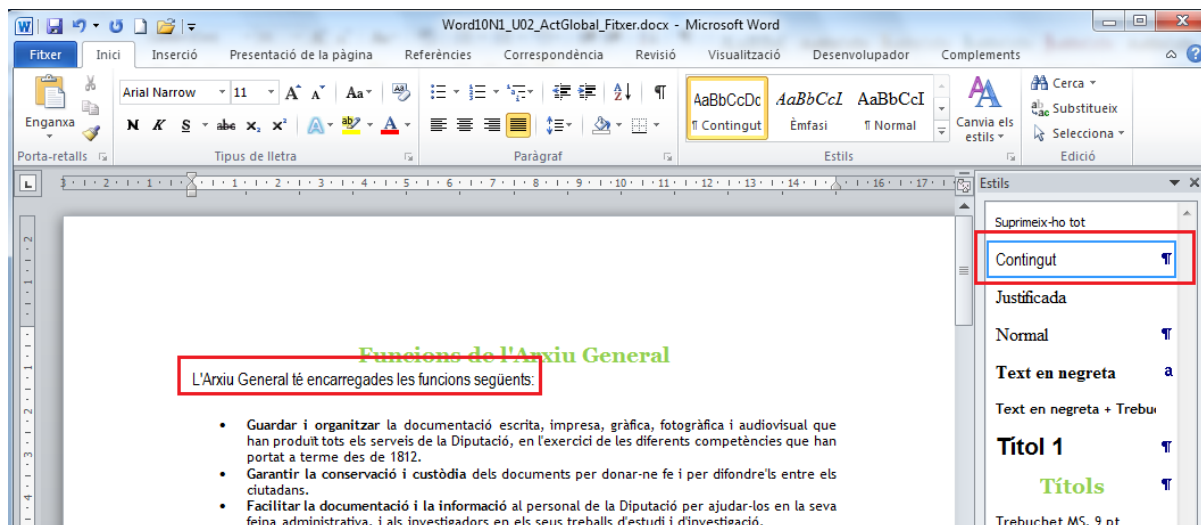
Word10N1_U02_ActGlobal_Fitxer.docx - Microsoft Word

Fitxer | Inici | Inserció | Presentació de la pàgina | Referències | Correspondència | Revisió | Visualització | Desenvolupador | Complements

Enganxa
Porta-retalls
Arial Narrow | 11
Tipus de lletra
Paràgraf
AaBbCcDc ¶ Contingut | AaBbCcI Èmfasi | AaBbCcI ¶ Normal
Canvia els estils
Estils
Cerca
Substitueix
Selecciona
Edició

Estils

Suprimeix-ho tot
Contingut ¶
Justificada
Normal ¶
Text en negreta a
Text en negreta + Trebu
Títol 1 ¶
Títols ¶
Trebuchet MS, 9 pt

Funcions de l'Arxiu General

L'Arxiu General té encarregades les funcions següents:

• Guardar i organitzar la documentació escrita, impresa, gràfica, fotogràfica i audiovisual que han produït tots els serveis de la Diputació, en l'exercici de les diferents competències que han portat a terme des de 1812.
• Garantir la conservació i custòdia dels documents per donar-ne fe i per difondre'ls entre els ciutadans.
• Facilitar la documentació i la informació al personal de la Diputació per ajudar-los en la seva feina administrativa, i als investigadors en els seus treballs d'estudi i d'investigació.